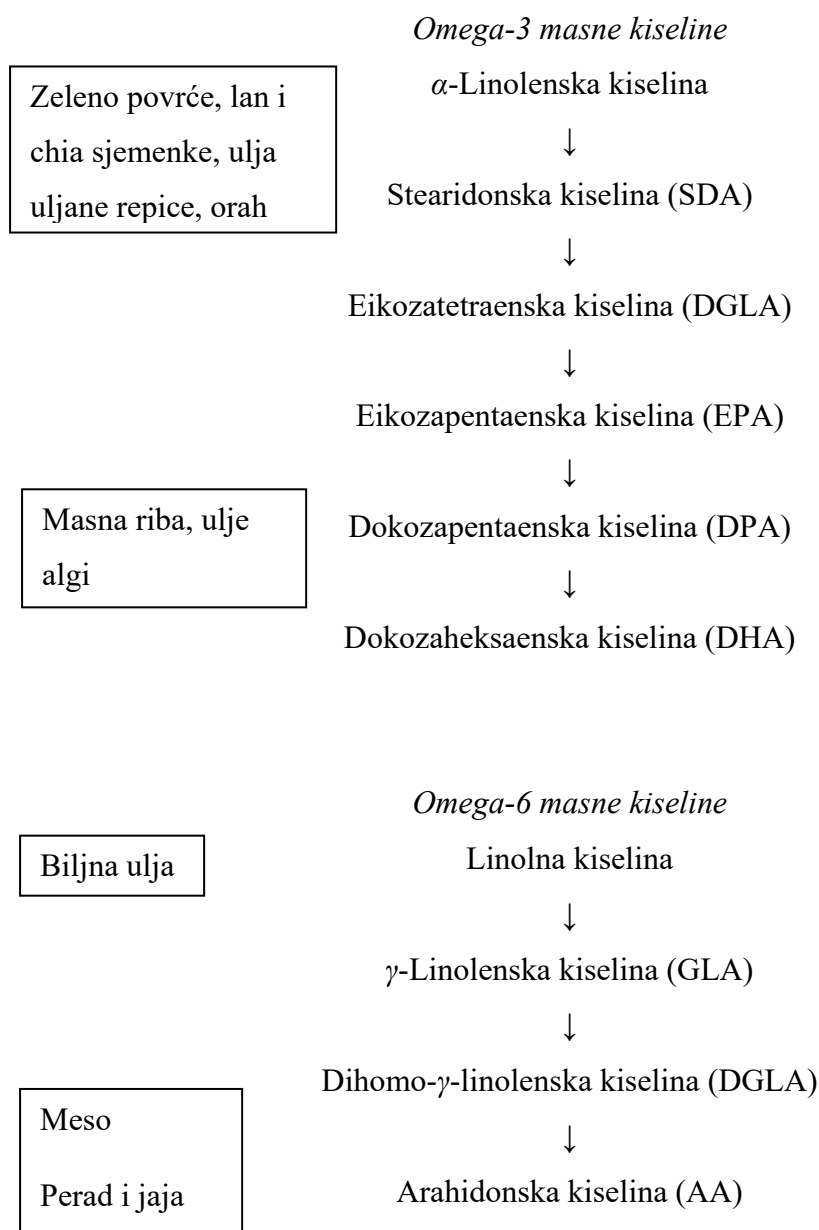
*Omega-3 masne kiseline*

Zeleno povrće, lan i chia sjemenke, ulja uljane repice, orah

$\alpha$-Linolenska kiselina

↓

Stearidonska kiselina (SDA)

↓

Eikozatetraenska kiselina (DGLA)

↓

Eikozapentaenska kiselina (EPA)

↓

Masna riba, ulje algi

Dokozapentaenska kiselina (DPA)

↓

Dokozaheksaenska kiselina (DHA)

*Omega-6 masne kiseline*

Biljna ulja

Linolna kiselina

↓

$\gamma$-Linolenska kiselina (GLA)

↓

Meso

Perad i jaja

Dihomo-$\gamma$-linolenska kiselina (DGLA)

↓

Arahidonska kiselina (AA)